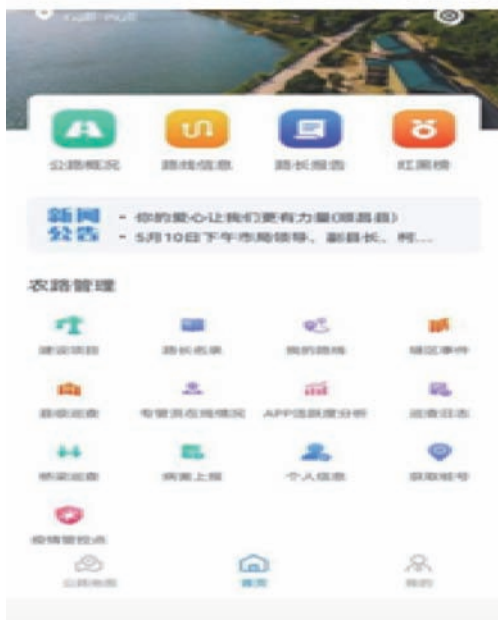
公路概况 路线信息 路长报告 红黑榜

新闻公告
• 你的爱心让我们更有力量(顺昌县)
• 5月10日下午市局领导、副县长、村...

农路管理

建设项目 路长名录 我的路线 辖区事件
县级巡查 专管员在线情况 APP活跃度分析 巡查日志
桥梁巡查 病害上报 个人信息 获取帐号
疫情管控点

公路地图 首页 我的